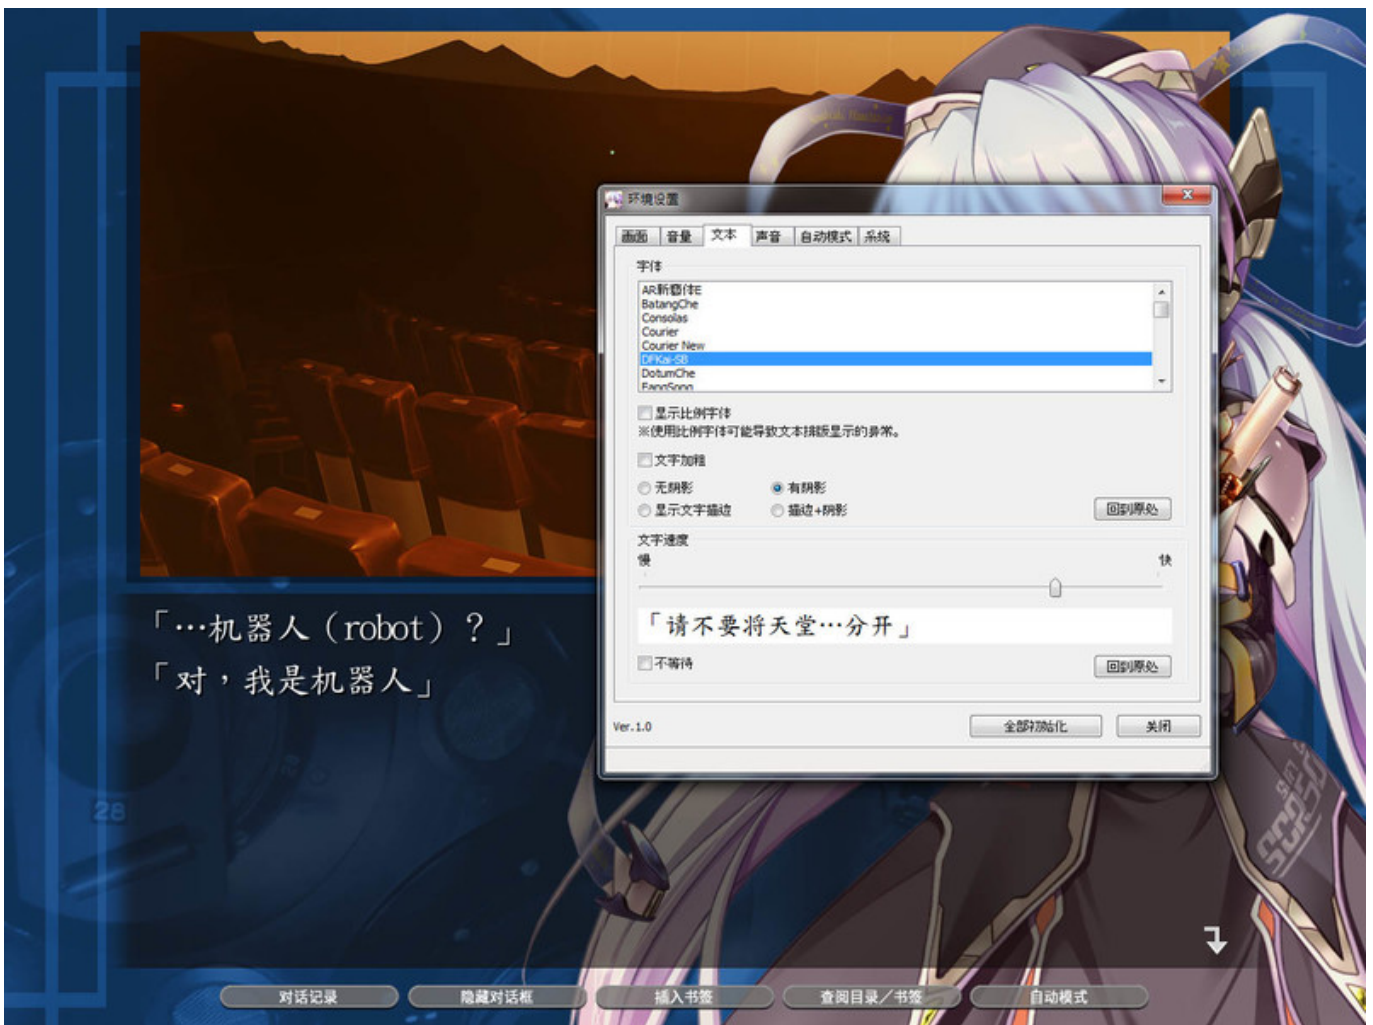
环境设置

画面 | 音量 | 文本 | 声音 | 自动模式 | 系统

字体

AR新藝体E
BatangChe
Consolas
Courier
Courier New
DFKai-SB
DotumChe
FangSong

显示比例字体
※使用比例字体可能导致文本排版显示的异常。

文字加粗

无阴影
有阴影
显示文字描边
描边+阴影
回到原处

文字速度
慢
快

「请不要将天堂…分开」

不等待
回到原处

Ver.1.0
全部初始化
关闭

「…机器人（robot）？」
「对，我是机器人」

28

对话记录
隐藏对话框
插入书签
查阅目录／书签
自动模式